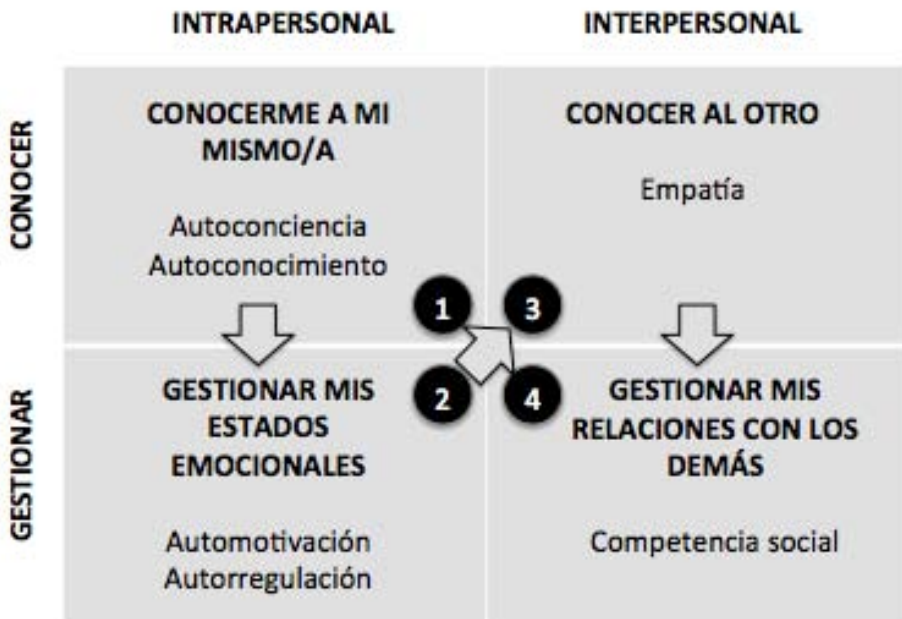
INTRAPERSONAL

INTERPERSONAL

CONOCER

CONOCERME A MI MISMO/A

Autoconciencia
Autoconocimiento

CONOCER AL OTRO

Empatía

1

3

2

4

GESTIONAR

GESTIONAR MIS ESTADOS EMOCIONALES

Automotivación
Autorregulación

GESTIONAR MIS RELACIONES CON LOS DEMÁS

Competencia social